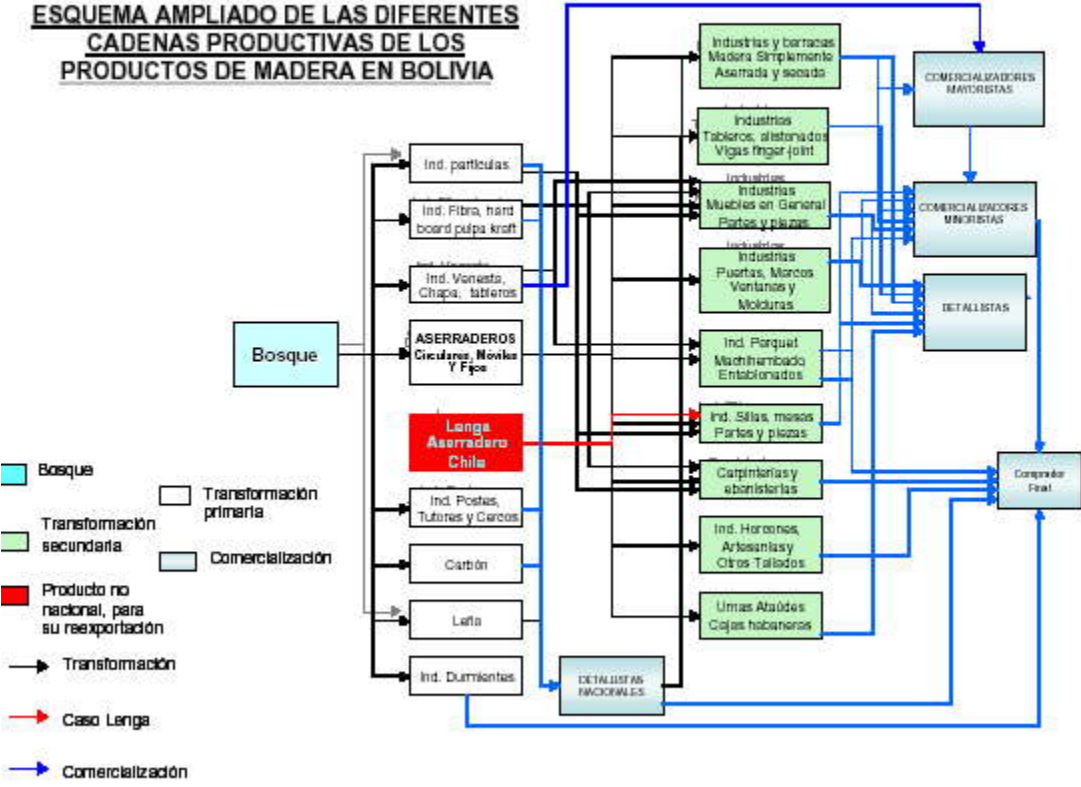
ESQUEMA AMPLIADO DE LAS DIFERENTES CADENAS PRODUCTIVAS DE LOS PRODUCTOS DE MADERA EN BOLIVIA

Bosque

Ind. particulas
Ind. Fibra, hard board pulpa kraft
Ind. Venesta, Chapa, tableros
ASERRADEROS Circulares, Noviles Y Fijos
Lenga Aserradero Chile
Ind. Postes, Tutores y Cercos
Carbón
Leña
Ind. Durmientes

Industrias y barracas Madera Simplemente Aserrada y secado
Industrias Tableros, alistonados Vigas finger-joint
Industrias Muebles en General Partes y piezas
Industrias Puertas, Marcos Ventanas y Molduras
Ind. Parquet Machihembrado Entablonados
Ind. Sillas, mesas Partes y piezas
Carpinterias y ebanisterias
Ind. Horcones, Artesanias y Otros Tallados
Urnas Ataúdes Cajas habaneras

DETALLISTAS NACIONALES

COMERCIALIZADORES MAYORISTAS
COMERCIALIZADORES MINORISTAS
DETALLISTAS
Comprador Final

Bosque
Transformación primaria
Transformación secundaria
Comercialización
Producto no nacional, para su reexportación
Transformación
Caso Lenga
Comercialización